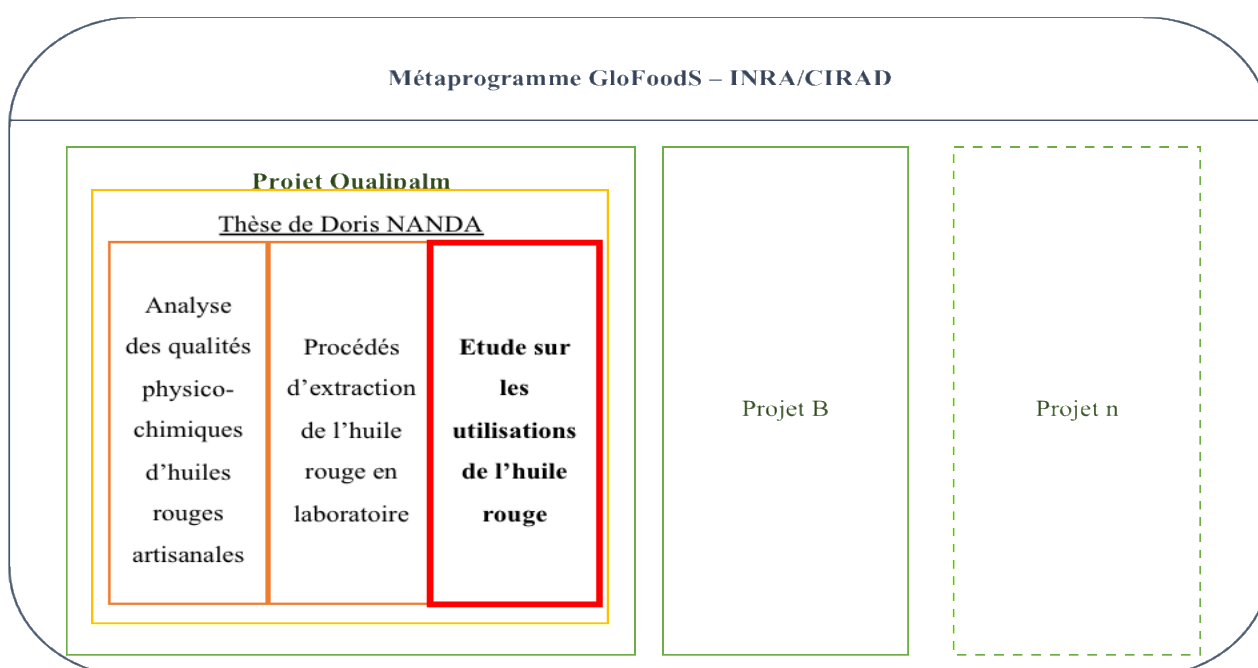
Métaprogramme GloFoodS – INRA/CIRAD

Projet Qualipalm

Thèse de Doris NANDA

Analyse des qualités physico-chimiques d'huiles rouges artisanales

Procédés d'extraction de l'huile rouge en laboratoire

**Etude sur les utilisations de l'huile rouge**

Projet B

Projet n